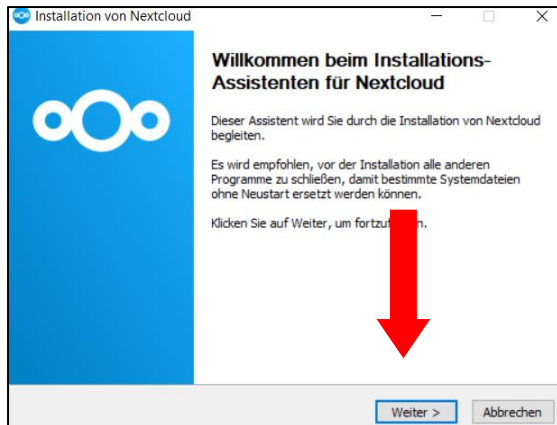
Installation von Nextcloud

Willkommen beim Installations-Assistenten für Nextcloud

Dieser Assistent wird Sie durch die Installation von Nextcloud begleiten.

Es wird empfohlen, vor der Installation alle anderen Programme zu schließen, damit bestimmte Systemdateien ohne Neustart ersetzt werden können.

Klicken Sie auf Weiter, um fortzu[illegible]n.

Weiter >
Abbrechen